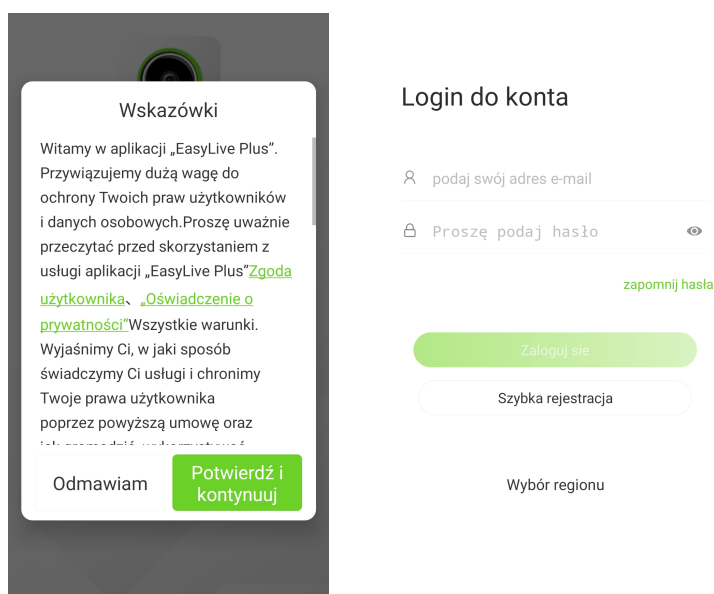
Wskazówki

Witamy w aplikacji „EasyLive Plus". Przywiązujemy dużą wagę do ochrony Twoich praw użytkowników i danych osobowych.Proszę uważnie przeczytać przed skorzystaniem z usługi aplikacji „EasyLive Plus"Zgoda użytkownika、„Oświadczenie o prywatności"Wszystkie warunki. Wyjaśnimy Ci, w jaki sposób świadczymy Ci usługi i chronimy Twoje prawa użytkownika poprzez powyższą umowę oraz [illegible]

Odmawiam

Potwierdź i kontynuuj

Login do konta

podaj swój adres e-mail

Proszę podaj hasło

zapomnij hasła

Zaloguj sie

Szybka rejestracja

Wybór regionu